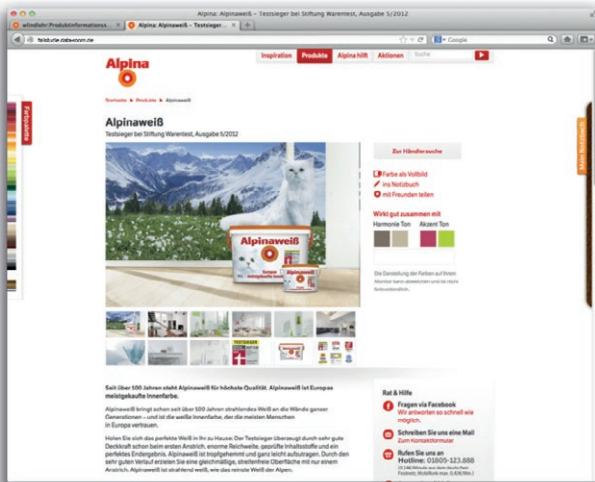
Alpina: Alpinaweiß – Testsieger bei Stiftung Warentest, Ausgabe 5/2012

windfuhr Produktinformationen

Alpina: Alpinaweiß – Testsieger

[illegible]

Google

Alpina

Inspiration | Produkte | Alpina hilft | Aktionen | Suche

Farbpalette

Startseite > Produkte > Alpinaweiß

Alpinaweiß

Testsieger bei Stiftung Warentest, Ausgabe 5/2012

Alpinaweiß

Zur Händlersuche

Farbe als Vollbild

ins Notizbuch

mit Freunden teilen

Wirkt gut zusammen mit

Harmonie Ton | Akzent Ton

Die Darstellung der Farben auf Ihrem Monitor kann abweichen und ist nicht farbverbindlich.

Mein Notizbuch

TESTSIEGER

Seit über 100 Jahren steht Alpinaweiß für höchste Qualität. Alpinaweiß ist Europas meistgekaufte Innenfarbe.

Alpinaweiß bringt schon seit über 100 Jahren strahlendes Weiß an die Wände ganzer Generationen – und ist die weiße Innenfarbe, der die meisten Menschen in Europa vertrauen.

Holen Sie sich das perfekte Weiß in Ihr zu Hause: Der Testsieger überzeugt durch sehr gute Deckkraft schon beim ersten Anstrich, enorme Reichweite, geprüfte Inhaltsstoffe und ein perfektes Endergebnis. Alpinaweiß ist tropfgehemmt und ganz leicht aufzutragen. Durch den sehr guten Verlauf erzielen Sie eine gleichmäßige, streifenfreie Oberfläche mit nur einem Anstrich. Alpinaweiß ist strahlend weiß, wie das reinste Weiß der Alpen.

Rat & Hilfe

Fragen via Facebook
Wir antworten so schnell wie möglich.

Schreiben Sie uns eine Mail
Zum Kontaktformular

Rufen Sie uns an
Hotline: 01805-123.888
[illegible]